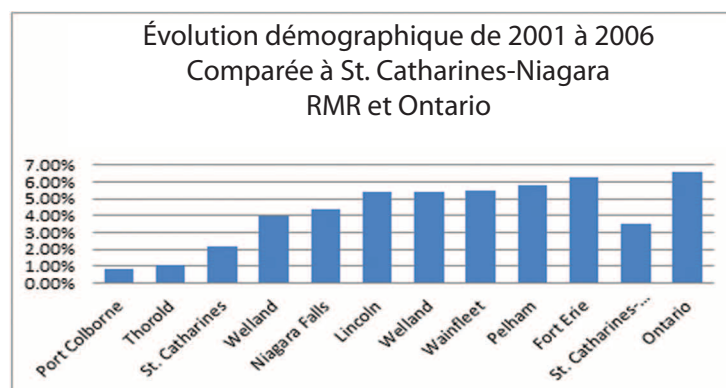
Évolution démographique de 2001 à 2006
Comparée à St. Catharines-Niagara
RMR et Ontario

7.00%
6.00%
5.00%
4.00%
3.00%
2.00%
1.00%
0.00%

Port Colborne
Thorold
St. Catharines
Welland
Niagara Falls
Lincoln
Welland
Wainfleet
Pelham
Fort Erie
St. Catharines-...
Ontario